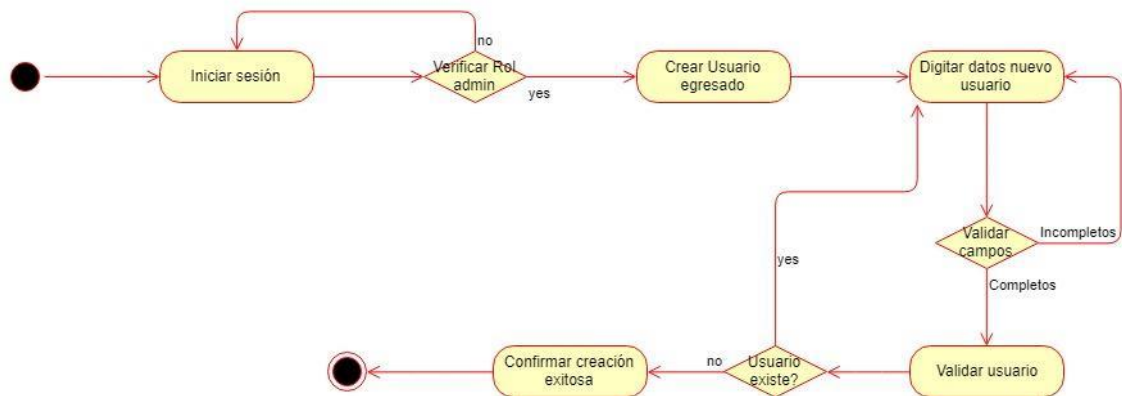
Iniciar sesión

no

Verificar Rol admin

yes

Crear Usuario egresado

Digitar datos nuevo usuario

Validar campos

Incompletos

Completos

Validar usuario

Usuario existe?

yes

no

Confirmar creación exitosa